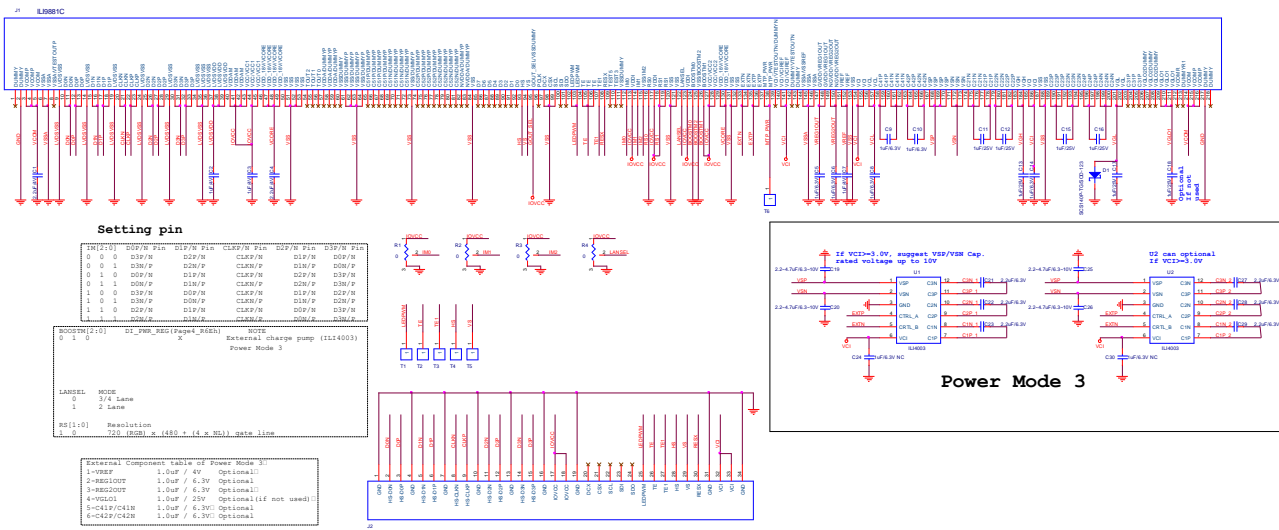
ILI9881C

Setting pin

| IM[2:0] | D0P/N Pin | D1P/N Pin | CLKP/N Pin | D2P/N Pin | D3P/N Pin |
|---|---|---|---|---|---|
| 0 0 0 | D3P/N | D2P/N | CLKN/P | D1P/N | D0P/N |
| 0 0 1 | D3N/P | D2N/P | CLKN/P | D1N/P | D0N/P |
| 0 1 0 | D0P/N | D1P/N | CLKP/N | D2P/N | D3P/N |
| 0 1 1 | D0N/P | D1N/P | CLKN/P | D2N/P | D3N/P |
| 1 0 0 | D3P/N | D0P/N | CLKP/N | D1P/N | D2P/N |
| 1 0 1 | D3N/P | D0N/P | CLKN/P | D1N/P | D2N/P |
| 1 1 0 | D2P/N | D1P/N | CLKP/N | D3P/N | D0P/N |

BOOSTM[2:0] DI_PWR_REG(Page4_R6Eh) NOTE
0 1 0 X External charge pump (ILI4003)
Power Mode 3

LANSEL MODE
0 3/4 Lane
1 2 Lane

RS[1:0] Resolution
1 0 720 (RGB) x (480 + (4 x NL)) gate line

External Component table of Power Mode 3
1-VREF 1.0uF / 4V Optional
2-REG1OUT 1.0uF / 6.3V Optional
3-REG2OUT 1.0uF / 6.3V Optional
4-VGLO1 1.0uF / 25V Optional(if not used)
5-C41P/C41N 1.0uF / 6.3V Optional
6-C42P/C42M 1.0uF / 6.3V Optional

If VCI>=3.0V, suggest VSP/VSN Cap. rated voltage up to 10V

U2 can optional
If VCI>=3.0V

Power Mode 3

U1
ILI4003
U2
ILI4003

IOVCC IOVCC IOVCC IOVCC
R1 R2 R3 R4
IM0 IM1 IM2 LANSEL

T1 T2 T3 T4 T5 T6
J1 J2